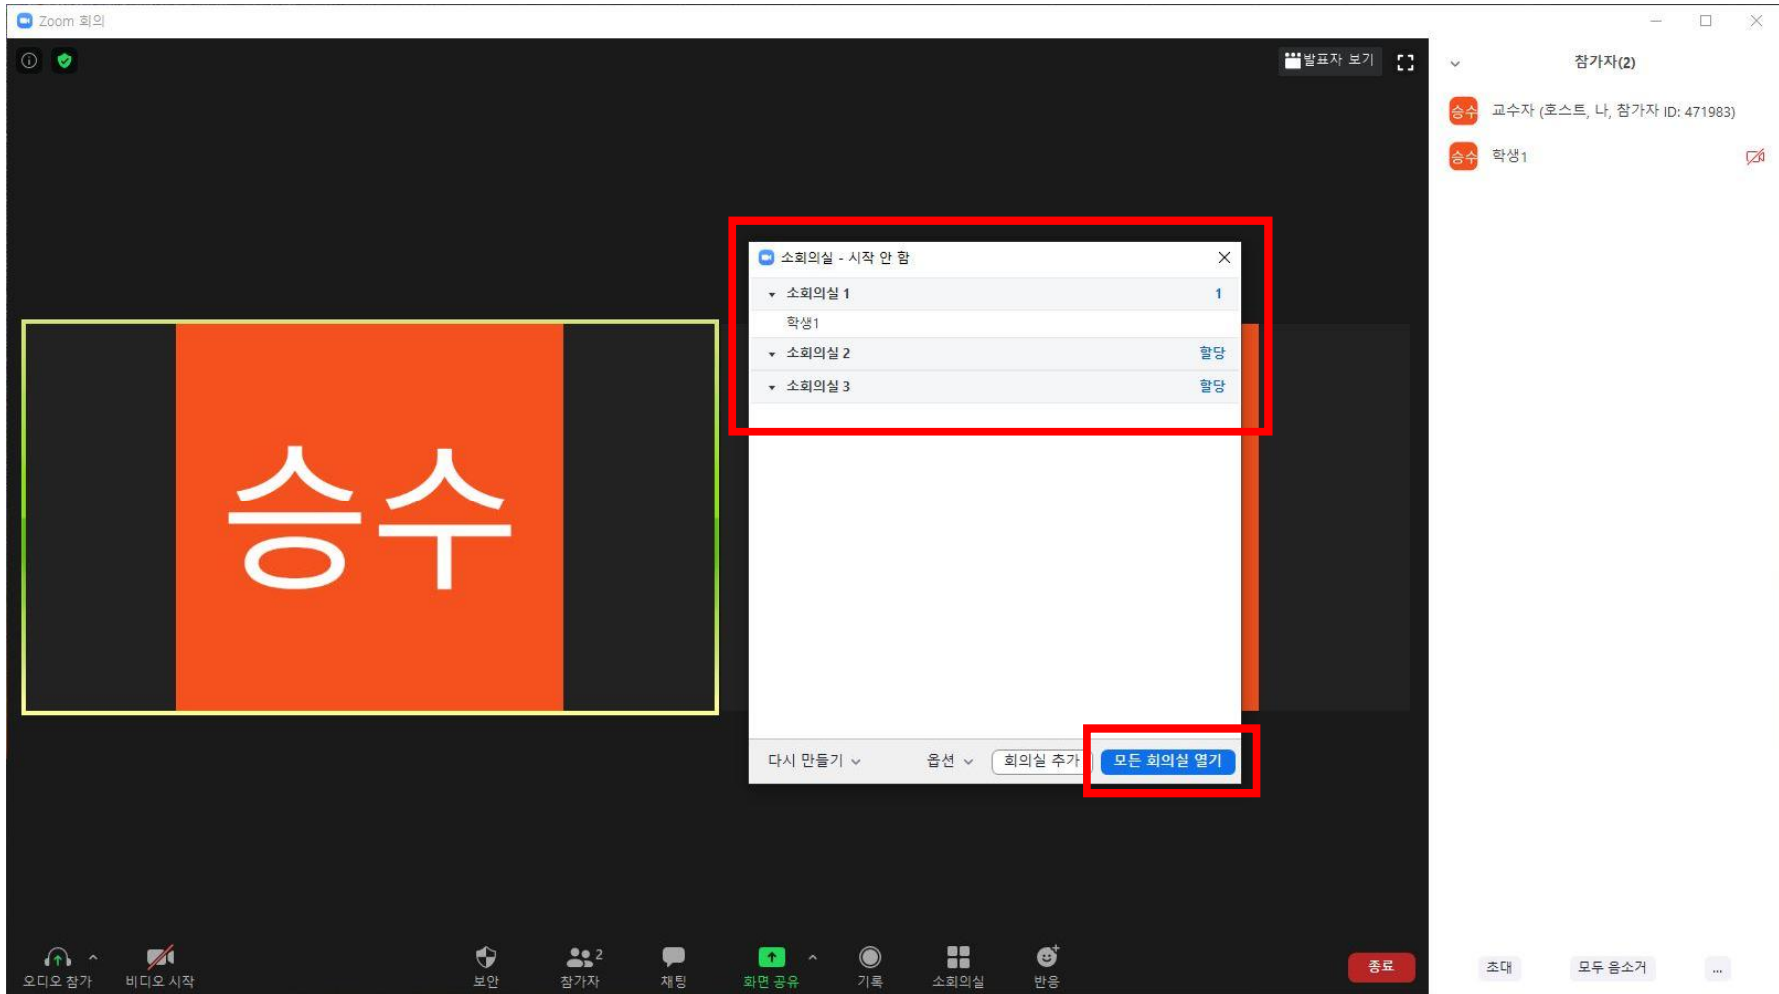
Zoom 회의

발표자 보기

참가자(2)

승수 교수자 (호스트, 나, 참가자 ID: 471983)

승수 학생1

소회의실 - 시작 안 함

소회의실 1 1

학생1

소회의실 2 할당

소회의실 3 할당

승수

다시 만들기 옵션 회의실 추가 모든 회의실 열기

오디오 참가 비디오 시작 보안 참가자 2 채팅 화면 공유 기록 소회의실 반응 종료

초대 모두 음소거 ...